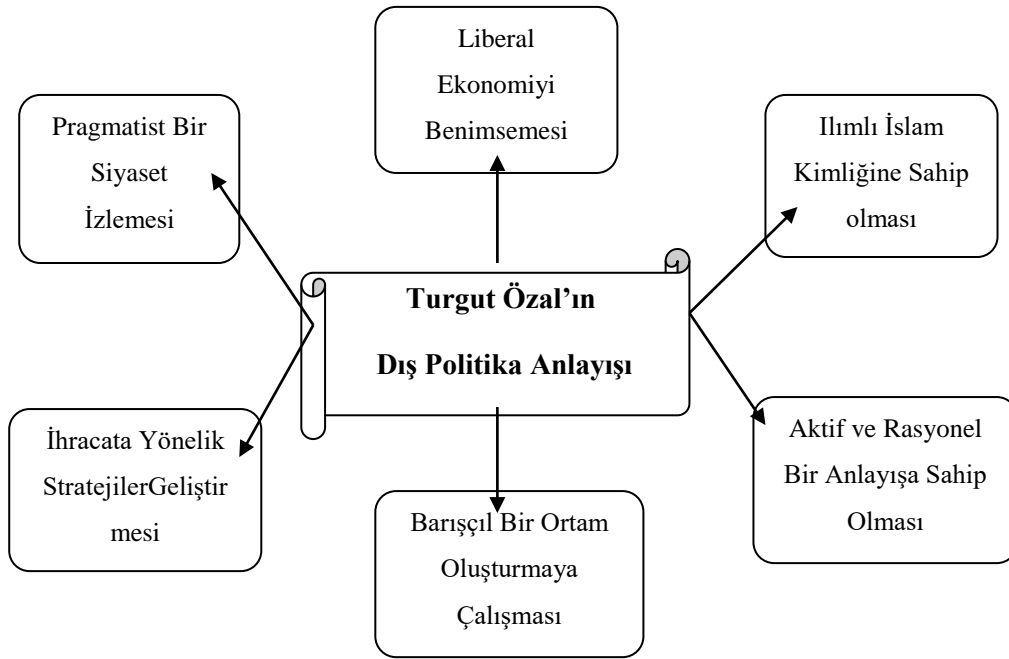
Liberal Ekonomiyi Benimsemesi

Pragmatist Bir Siyaset İzlemesi

Ilımlı İslam Kimliğine Sahip olması

Turgut Özal'ın

Dış Politika Anlayışı

İhracata Yönelik StratejilerGeliştir mesi

Aktif ve Rasyonel Bir Anlayışa Sahip Olması

Barışçıl Bir Ortam Oluşturmaya Çalışması